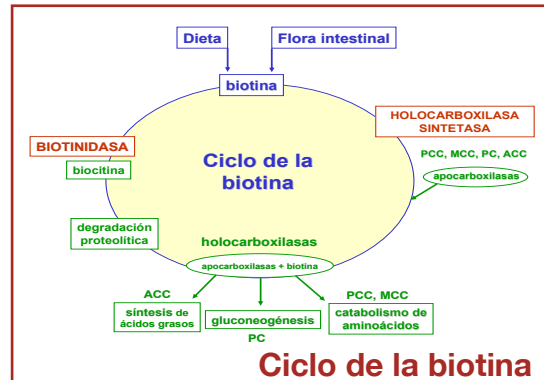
Dieta

Flora intestinal

biotina

HOLOCARBOXILASA SINTETASA

BIOTINIDASA

biocitina

Ciclo de la biotina

PCC, MCC, PC, ACC

apocarboxilasas

degradación proteolítica

holocarboxilasas

apocarboxilasas + biotina

ACC

síntesis de ácidos grasos

gluconeogénesis

PC

PCC, MCC

catabolismo de aminoácidos

Ciclo de la biotina